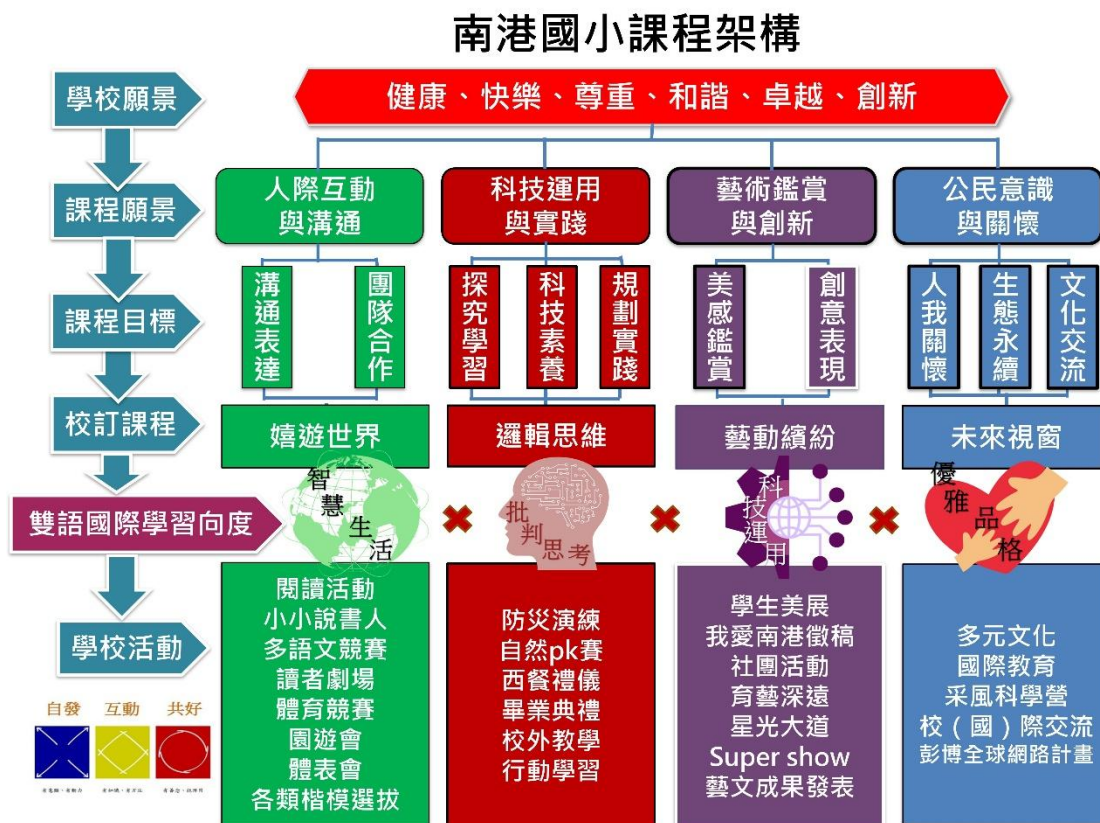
南港國小課程架構

學校願景
課程願景
課程目標
校訂課程
雙語國際學習向度
學校活動

健康、快樂、尊重、和諧、卓越、創新

人際互動與溝通
科技運用與實踐
藝術鑑賞與創新
公民意識與關懷

溝通表達
團隊合作
探究學習
科技素養
規劃實踐
美感鑑賞
創意表現
人我關懷
生態永續
文化交流

嬉遊世界
邏輯思維
藝動繽紛
未來視窗

智慧生活
批判思考
科技運用
優雅品格

閱讀活動
小小說書人
多語文競賽
讀者劇場
體育競賽
園遊會
體表會
各類楷模選拔

防災演練
自然pk賽
西餐禮儀
畢業典禮
校外教學
行動學習

學生美展
我愛南港徽稿
社團活動
育藝深遠
星光大道
Super show
藝文成果發表

多元文化
國際教育
采風科學營
校（國）際交流
彭博全球網路計畫

自發 互動 共好
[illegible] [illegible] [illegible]